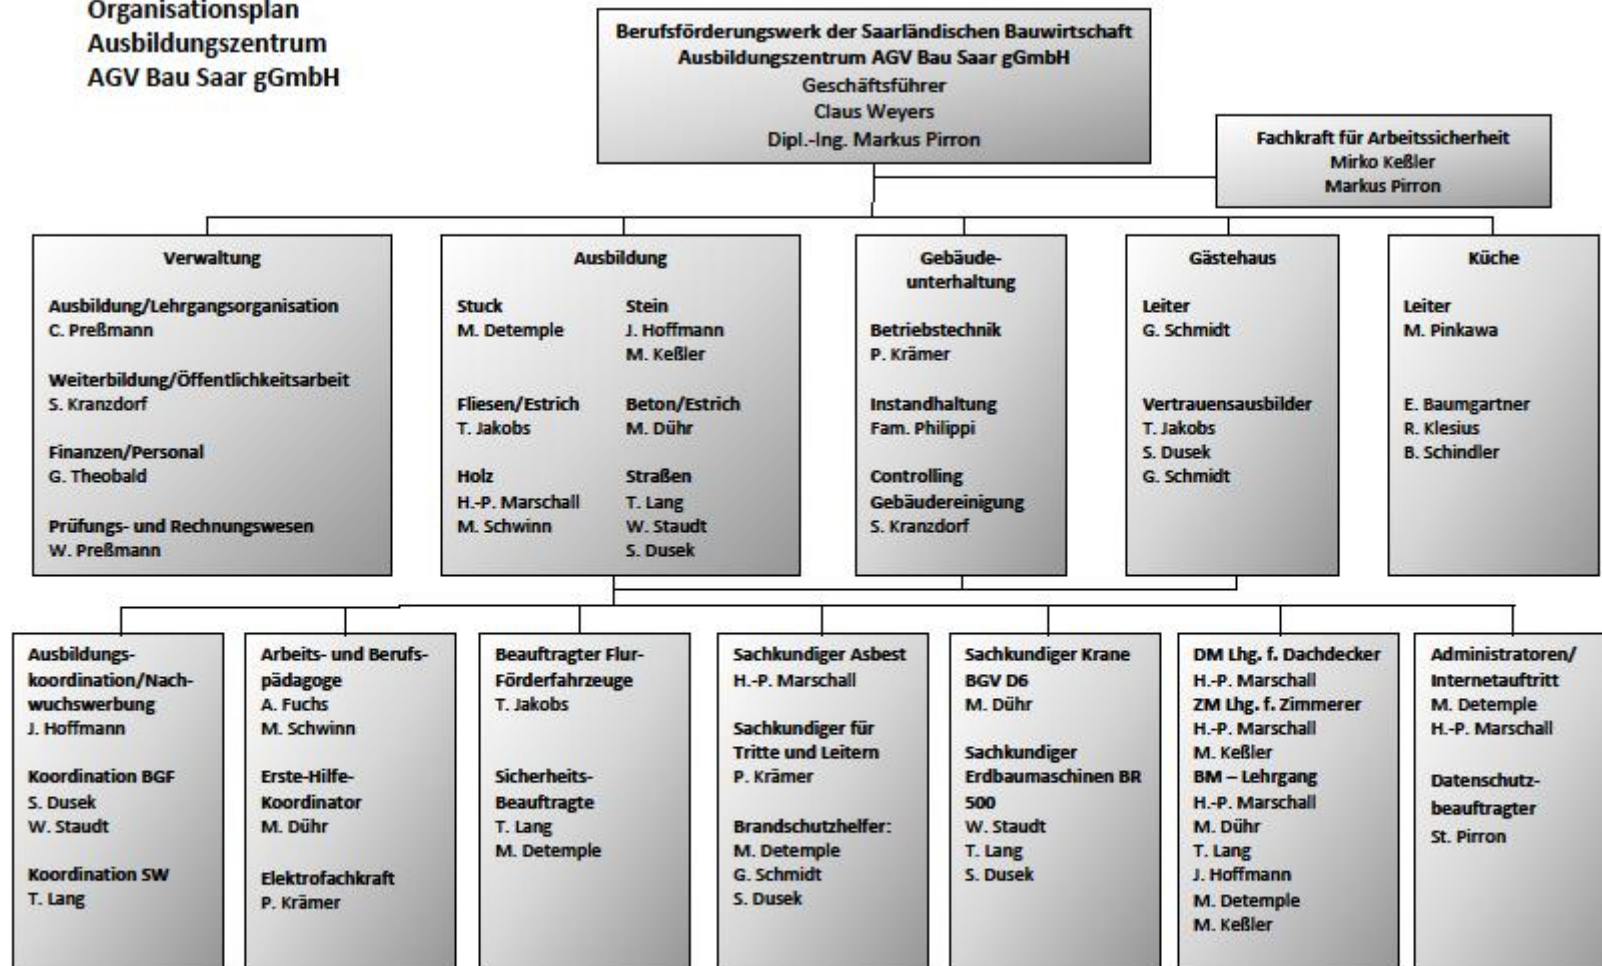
Organisationsplan
Ausbildungszentrum
AGV Bau Saar gGmbH

Berufsförderungswerk der Saarländischen Bauwirtschaft
Ausbildungszentrum AGV Bau Saar gGmbH
Geschäftsführer
Claus Weyers
Dipl.-Ing. Markus Pirron

Fachkraft für Arbeitssicherheit
Mirko Keßler
Markus Pirron

Verwaltung

Ausbildung/Lehrgangsorganisation
C. Preßmann

Weiterbildung/Öffentlichkeitsarbeit
S. Kranzdorf

Finanzen/Personal
G. Theobald

Prüfungs- und Rechnungswesen
W. Preßmann

Ausbildung

Stuck
M. Detemple

Stein
J. Hoffmann
M. Keßler

Fliesen/Estrich
T. Jakobs

Beton/Estrich
M. Dühr

Holz
H.-P. Marschall
M. Schwinn

Straßen
T. Lang
W. Staudt
S. Dusek

Gebäudeunterhaltung

Betriebstechnik
P. Krämer

Instandhaltung
Fam. Philippi

Controlling
Gebäudereinigung
S. Kranzdorf

Gästehaus

Leiter
G. Schmidt

Vertrauensausbilder
T. Jakobs
S. Dusek
G. Schmidt

Küche

Leiter
M. Pinkawa

E. Baumgartner
R. Klesius
B. Schindler

Ausbildungskoordination/Nachwuchswerbung
J. Hoffmann

Koordination BGF
S. Dusek
W. Staudt

Koordination SW
T. Lang

Arbeits- und Berufspädagoge
A. Fuchs
M. Schwinn

Erste-Hilfe-Koordinator
M. Dühr

Elektrofachkraft
P. Krämer

Beauftragter Flur-Förderfahrzeuge
T. Jakobs

Sicherheits-Beauftragte
T. Lang
M. Detemple

Sachkundiger Asbest
H.-P. Marschall

Sachkundiger für Tritte und Leitern
P. Krämer

Brandschutzhelfer:
M. Detemple
G. Schmidt
S. Dusek

Sachkundiger Krane BGV D6
M. Dühr

Sachkundiger Erdbaumaschinen BR 500
W. Staudt
T. Lang
S. Dusek

DM Lhg. f. Dachdecker
H.-P. Marschall
ZM Lhg. f. Zimmerer
H.-P. Marschall
M. Keßler
BM – Lehrgang
H.-P. Marschall
M. Dühr
T. Lang
J. Hoffmann
M. Detemple
M. Keßler

Administratoren/
Internetauftritt
M. Detemple
H.-P. Marschall

Datenschutzbeauftragter
St. Pirron